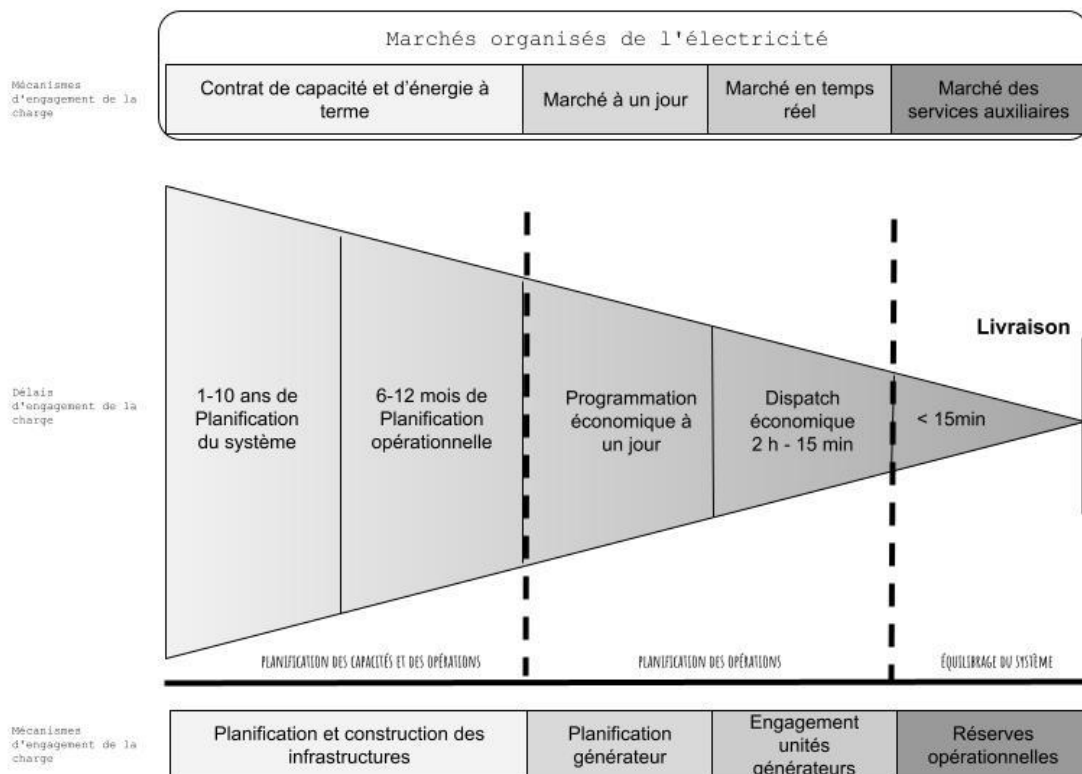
Marchés organisés de l'électricité

Mécanismes d'engagement de la charge

| Contrat de capacité et d'énergie à terme | Marché à un jour | Marché en temps réel | Marché des services auxiliaires |
|---|---|---|---|

Livraison

Délais d'engagement de la charge

1-10 ans de Planification du système

6-12 mois de Planification opérationnelle

Programmation économique à un jour

Dispatch économique 2 h - 15 min

< 15min

PLANIFICATION DES CAPACITÉS ET DES OPÉRATIONS

PLANIFICATION DES OPÉRATIONS

ÉQUILIBRAGE DU SYSTÈME

Mécanismes d'engagement de la charge

| Planification et construction des infrastructures | Planification générateur | Engagement unités générateurs | Réserves opérationnelles |
|---|---|---|---|